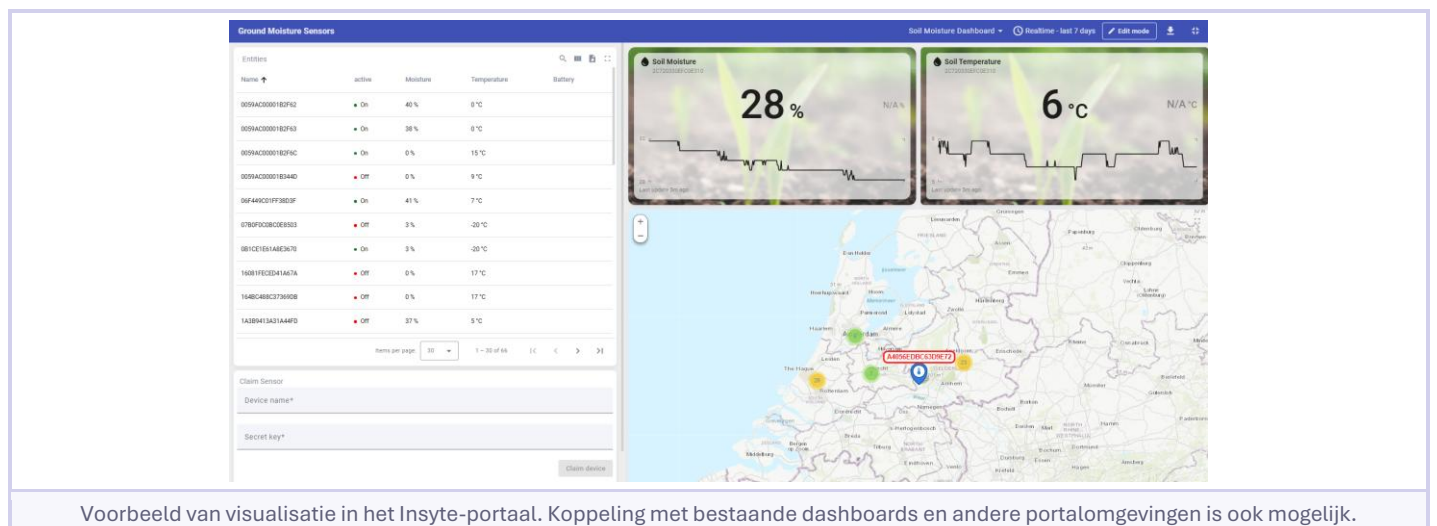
Ground Moisture Sensors

Soil Moisture Dashboard ▾ Realtime - last 7 days Edit mode

Entities

| Name ↑ | active | Moisture | Temperature | Battery |
|---|---|---|---|---|
| 0059AC00001B2F62 | On | 40 % | 0 °C | |
| 0059AC00001B2F63 | On | 38 % | 0 °C | |
| 0059AC00001B2F6C | On | 0 % | 15 °C | |
| 0059AC00001B344D | Off | 0 % | 9 °C | |
| 06F449C01FF38D3F | On | 41 % | 7 °C | |
| 07B0FDC0BC0E8503 | Off | 3 % | -20 °C | |
| 0B1CE1E61A8E3670 | On | 3 % | -20 °C | |
| 16081FECED41A67A | Off | 0 % | 17 °C | |
| 164BC4B8C37369DB | Off | 0 % | 17 °C | |
| 1A3B9413A31A44FD | Off | 37 % | 5 °C | |

Items per page: 30 1 – 30 of 66

Claim Sensor

Device name*

Secret key*

Claim device

Soil Moisture

28 %

N/A %

Soil Temperature

6 °C

N/A °C

A4056EDBC63D9E72

Voorbeeld van visualisatie in het Insyte-portaal. Koppeling met bestaande dashboards en andere portalomgevingen is ook mogelijk.